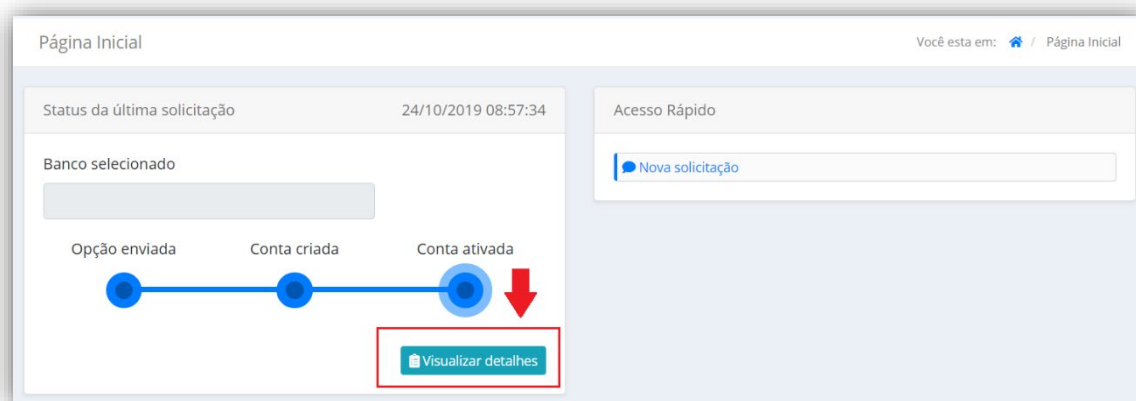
Página Inicial

Você esta em: / Página Inicial

Status da última solicitação 24/10/2019 08:57:34

Banco selecionado

Opção enviada Conta criada Conta ativada

Visualizar detalhes

Acesso Rápido

Nova solicitação